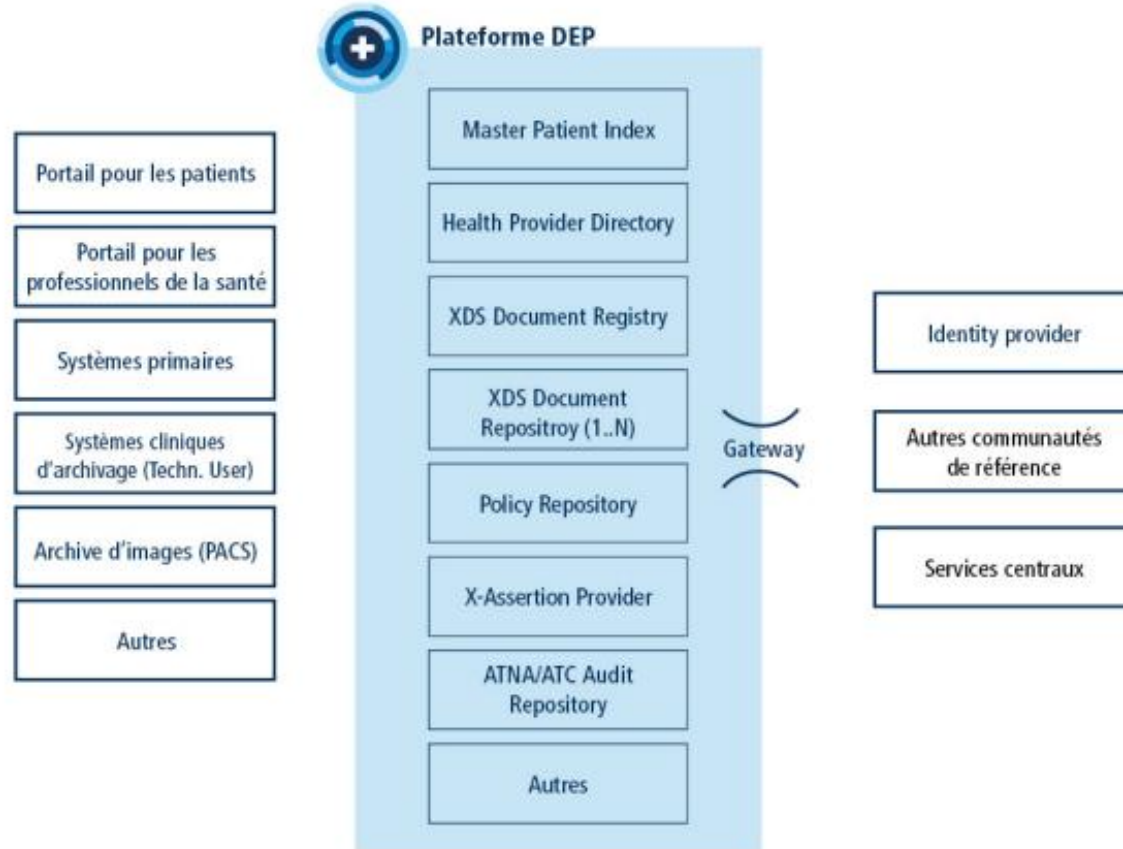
Plateforme DEP

Portail pour les patients

Portail pour les professionnels de la santé

Systèmes primaires

Systèmes cliniques d'archivage (Techn. User)

Archive d'images (PACS)

Autres

Master Patient Index

Health Provider Directory

XDS Document Registry

XDS Document Repositroy (1..N)

Policy Repository

X-Assertion Provider

ATNA/ATC Audit Repository

Autres

Gateway

Identity provider

Autres communautés de référence

Services centraux